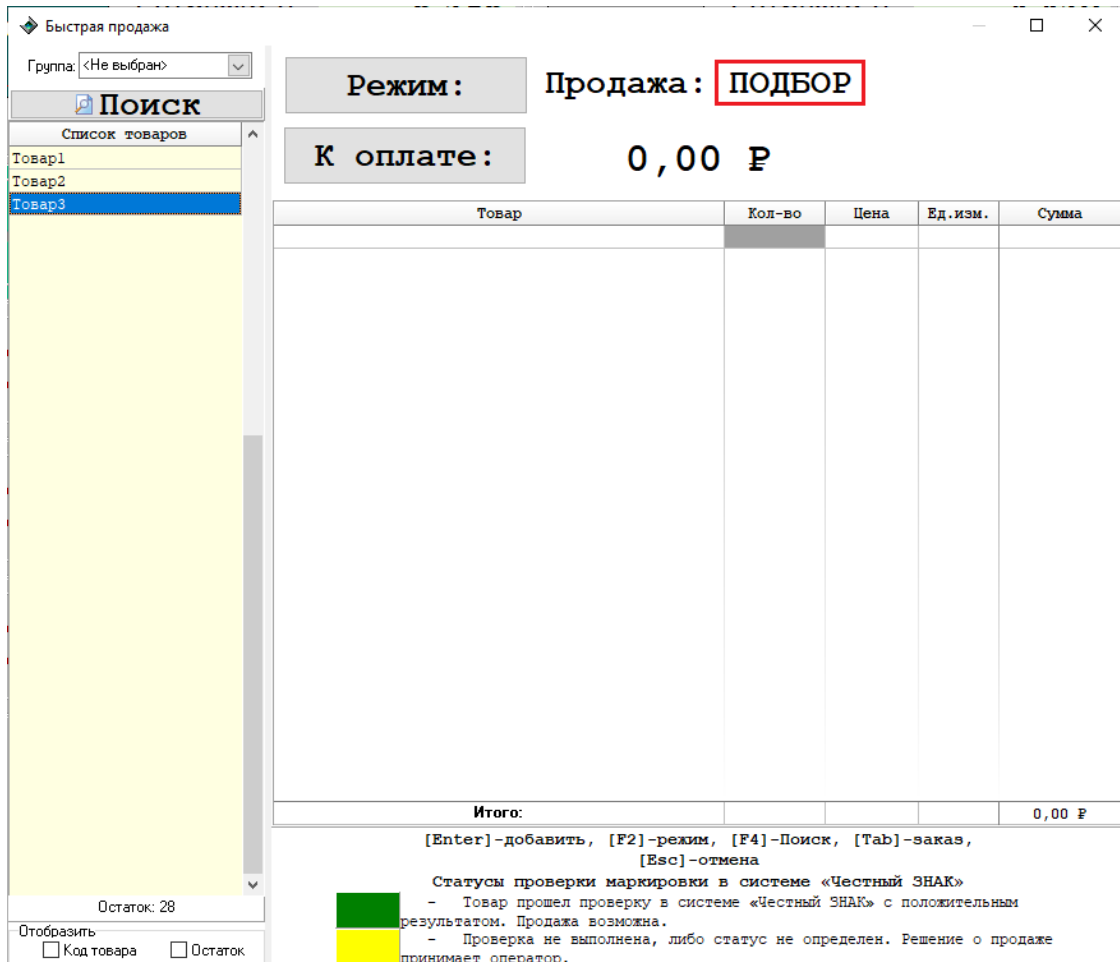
Быстрая продажа

Группа: <Не выбран>

Поиск

Список товаров

Товар1

Товар2

Товар3

Остаток: 28

Отобразить

Код товара

Остаток

Режим:

Продажа: ПОДБОР

К оплате:

0,00 ₽

| Товар | Кол-во | Цена | Ед.изм. | Сумма |
|---|---|---|---|---|
| | | | | |
| Итого: | | | | 0,00 ₽ |

[Enter]-добавить, [F2]-режим, [F4]-Поиск, [Tab]-заказ, [Esc]-отмена

Статусы проверки маркировки в системе «Честный ЗНАК»

– Товар прошел проверку в системе «Честный ЗНАК» с положительным результатом. Продажа возможна.

– Проверка не выполнена, либо статус не определен. Решение о продаже принимает оператор.